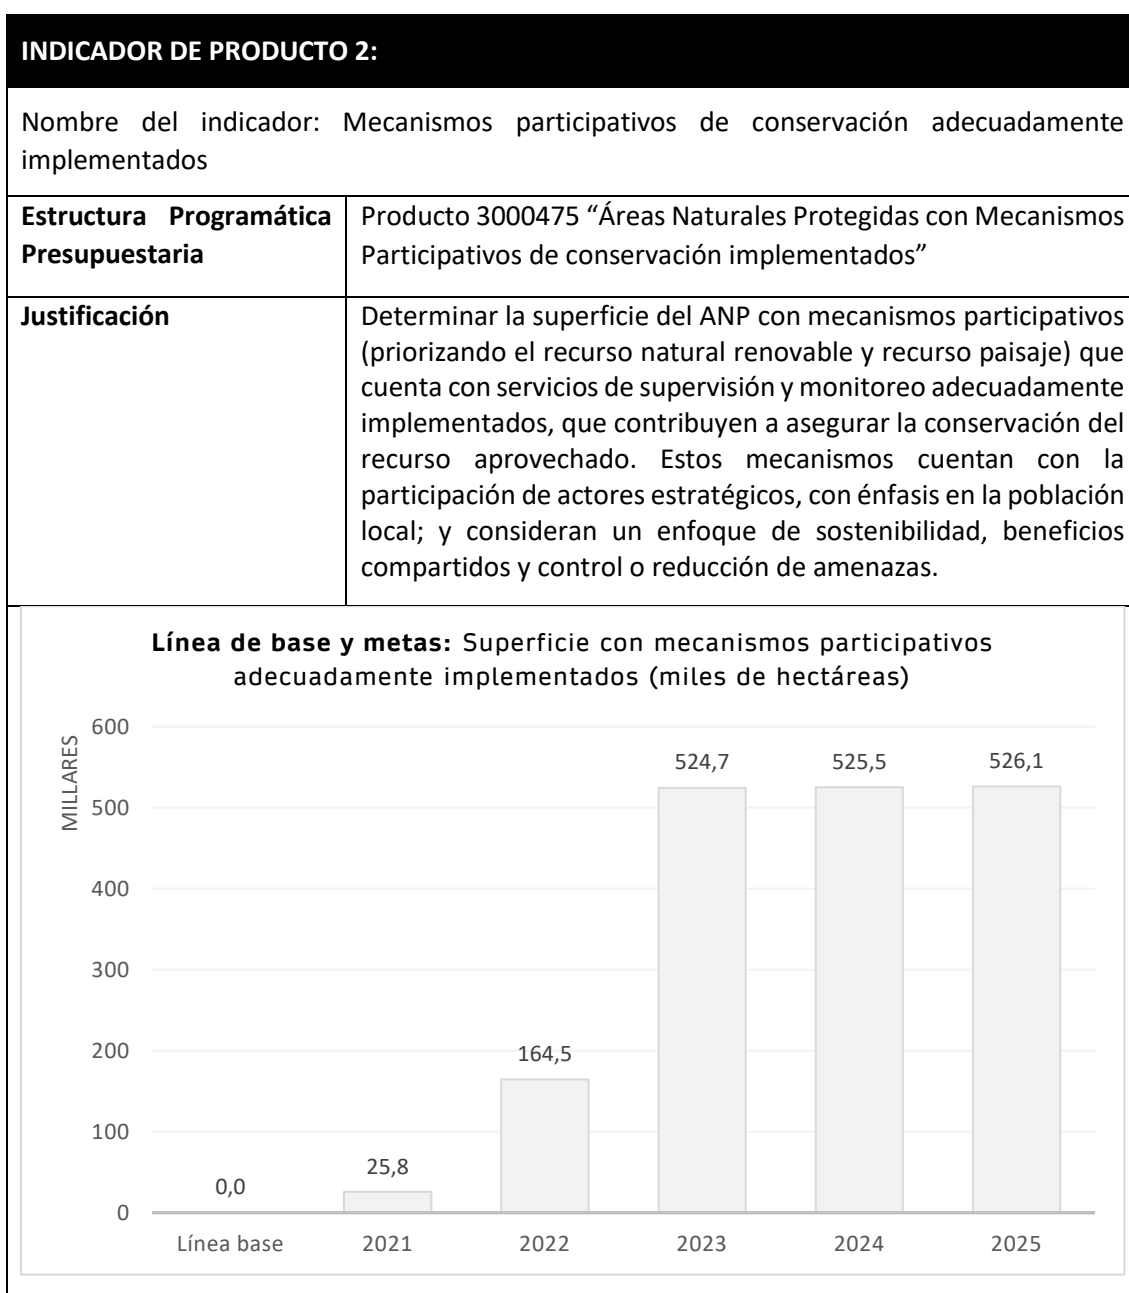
INDICADOR DE PRODUCTO 2:

Nombre del indicador: Mecanismos participativos de conservación adecuadamente implementados

| Estructura Programática Presupuestaria | Producto 3000475 “Áreas Naturales Protegidas con Mecanismos Participativos de conservación implementados” |
|---|---|
| Justificación | Determinar la superficie del ANP con mecanismos participativos (priorizando el recurso natural renovable y recurso paisaje) que cuenta con servicios de supervisión y monitoreo adecuadamente implementados, que contribuyen a asegurar la conservación del recurso aprovechado. Estos mecanismos cuentan con la participación de actores estratégicos, con énfasis en la población local; y consideran un enfoque de sostenibilidad, beneficios compartidos y control o reducción de amenazas. |

Línea de base y metas: Superficie con mecanismos participativos adecuadamente implementados (miles de hectáreas)

MILLARES

600
500
400
300
200
100
0

0,0
25,8
164,5
524,7
525,5
526,1

Línea base 2021 2022 2023 2024 2025